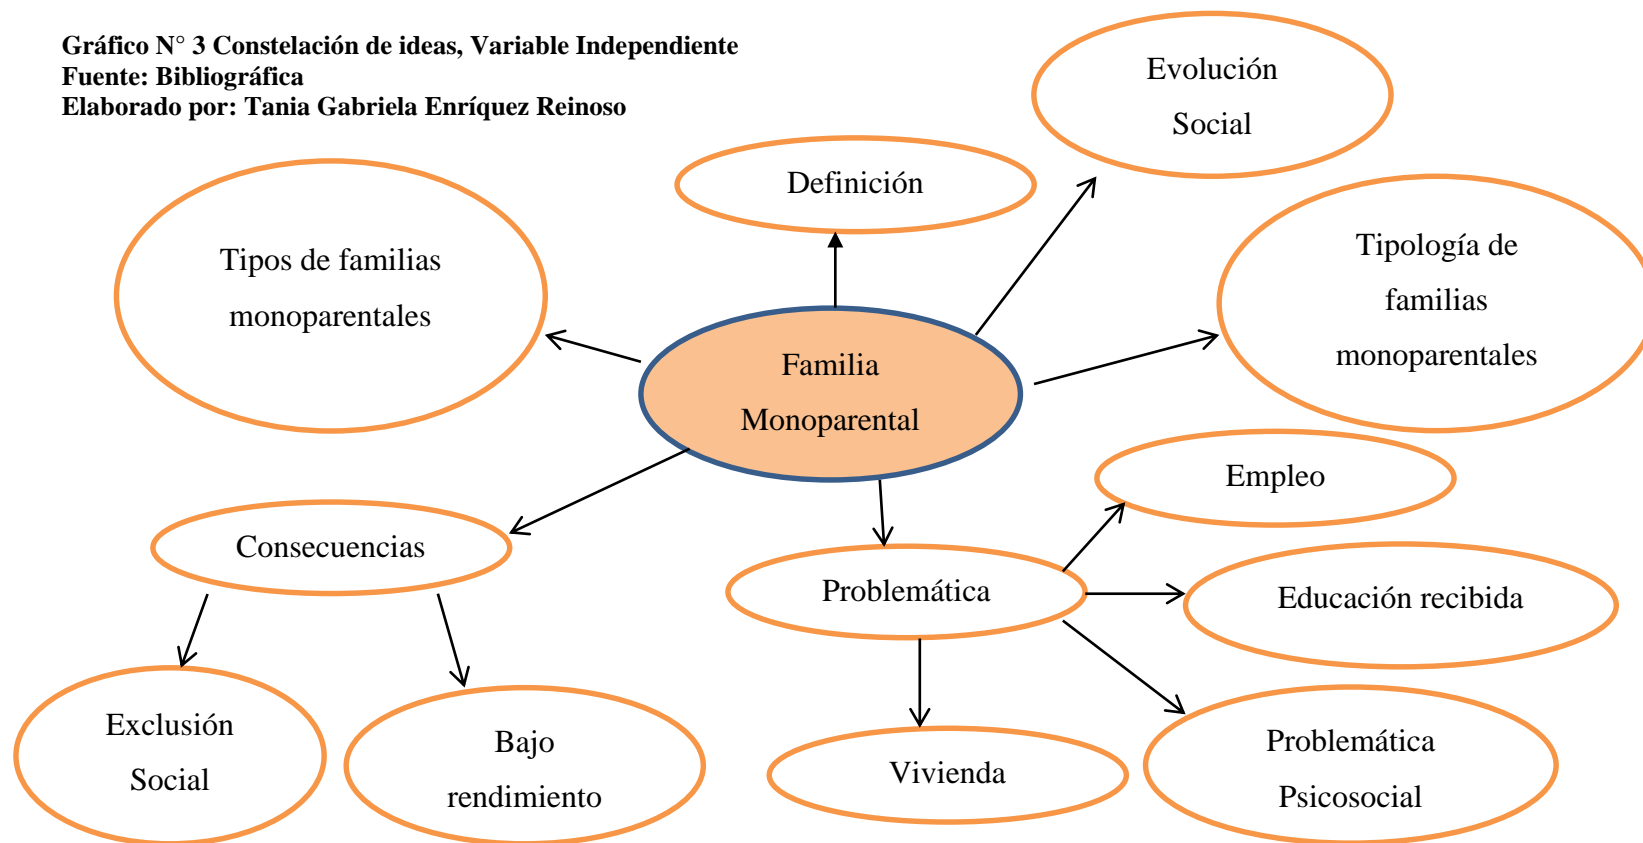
Gráfico N° 3 Constelación de ideas, Variable Independiente
Fuente: Bibliográfica
Elaborado por: Tania Gabriela Enríquez Reinoso

Evolución Social

Definición

Tipos de familias monoparentales

Tipología de familias monoparentales

Familia Monoparental

Empleo

Consecuencias

Problemática

Educación recibida

Exclusión Social

Bajo rendimiento

Vivienda

Problemática Psicosocial